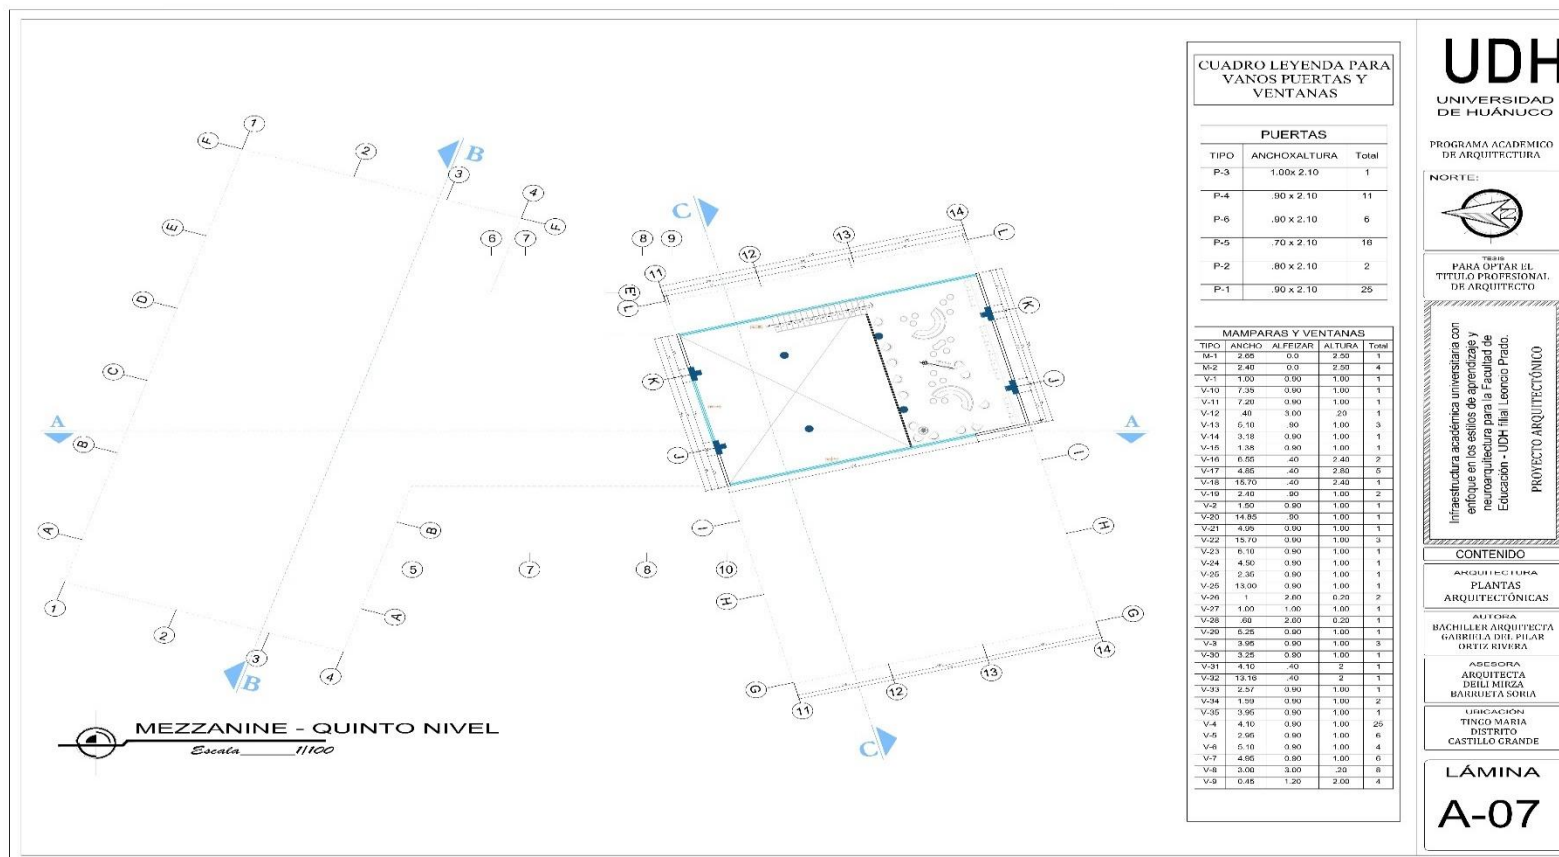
MEZZANINE - QUINTO NIVEL
Escala 1/100

A A B B C C

1 2 3 4 5 6 7 8 9 10 11 12 13 14
A B C D E F G H I J K L

CUADRO LEYENDA PARA VANOS PUERTAS Y VENTANAS

PUERTAS

| TIPO | ANCHOXALTURA | Total |
|---|---|---|
| P-3 | 1.00x 2.10 | 1 |
| P-4 | .90 x 2.10 | 11 |
| P-6 | .90 x 2.10 | 6 |
| P-5 | .70 x 2.10 | 16 |
| P-2 | .80 x 2.10 | 2 |
| P-1 | .90 x 2.10 | 25 |

MAMPARAS Y VENTANAS

| TIPO | ANCHO | ALFEIZAR | ALTURA | Total |
|---|---|---|---|---|
| M-1 | 2.65 | 0.0 | 2.50 | 1 |
| M-2 | 2.40 | 0.0 | 2.50 | 4 |
| V-1 | 1.00 | 0.90 | 1.00 | 1 |
| V-10 | 7.35 | 0.90 | 1.00 | 1 |
| V-11 | 7.20 | 0.90 | 1.00 | 1 |
| V-12 | .40 | 3.00 | .20 | 1 |
| V-13 | 5.10 | .90 | 1.00 | 3 |
| V-14 | 3.18 | 0.90 | 1.00 | 1 |
| V-15 | 1.38 | 0.90 | 1.00 | 1 |
| V-16 | 6.55 | .40 | 2.40 | 2 |
| V-17 | 4.85 | .40 | 2.80 | 5 |
| V-18 | 15.70 | .40 | 2.40 | 1 |
| V-19 | 2.40 | .90 | 1.00 | 2 |
| V-2 | 1.50 | 0.90 | 1.00 | 1 |
| V-20 | 14.85 | .90 | 1.00 | 1 |
| V-21 | 4.05 | 0.90 | 1.00 | 1 |
| V-22 | 15.70 | 0.90 | 1.00 | 3 |
| V-23 | 6.10 | 0.90 | 1.00 | 1 |
| V-24 | 4.50 | 0.90 | 1.00 | 1 |
| V-25 | 2.35 | 0.90 | 1.00 | 1 |
| V-25 | 13.00 | 0.90 | 1.00 | 1 |
| V-26 | 1 | 2.80 | 0.20 | 2 |
| V-27 | 1.00 | 1.00 | 1.00 | 1 |
| V-28 | .60 | 2.80 | 0.20 | 1 |
| V-29 | 6.25 | 0.90 | 1.00 | 1 |
| V-3 | 3.95 | 0.90 | 1.00 | 3 |
| V-30 | 3.25 | 0.90 | 1.00 | 1 |
| V-31 | 4.10 | .40 | 2 | 1 |
| V-32 | 13.16 | .40 | 2 | 1 |
| V-33 | 2.57 | 0.90 | 1.00 | 1 |
| V-34 | 1.59 | 0.90 | 1.00 | 2 |
| V-35 | 3.95 | 0.90 | 1.00 | 1 |
| V-4 | 4.10 | 0.90 | 1.00 | 25 |
| V-5 | 2.95 | 0.90 | 1.00 | 6 |
| V-6 | 5.10 | 0.90 | 1.00 | 4 |
| V-7 | 4.65 | 0.90 | 1.00 | 6 |
| V-8 | 3.00 | 3.00 | .20 | 8 |
| V-9 | 0.45 | 1.20 | 2.00 | 4 |

UDH
UNIVERSIDAD DE HUÁNUCO
PROGRAMA ACADEMICO DE ARQUITECTURA
NORTE:
TESIS
PARA OPTAR EL TITULO PROFESIONAL DE ARQUITECTO
Infraestructura académica universitaria con enfoque en los estilos de aprendizaje y neuroarquitectura para la Facultad de Educación - UDH filial Leoncio Prado.
PROYECTO ARQUITECTÓNICO
CONTENIDO
ARQUITECTURA
PLANTAS ARQUITECTÓNICAS
AUTORA
BACHILLER ARQUITECTA GABRIELA DEL PILAR ORTIZ RIVERA
ASESORA
ARQUITECTA DEILI MIRZA BARRUETA SORIA
UBICACION
TINGO MARIA DISTRITO CASTILLO GRANDE
LÁMINA
A-07